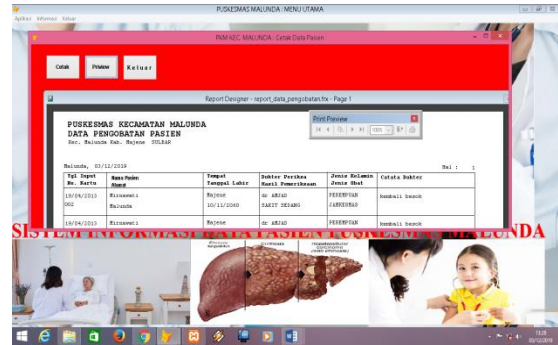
PUSKESMAS MALUNDA : MENU UTAMA

Aplikasi Informasi Keluar

PAMAZC, MALUNDA : Cetak Data Pasien

Cetak

Preview

Keluar

Report Designer - report_data_pengobatan.frx - Page 1

Print Preview

100%

PUSKESMAS KECAMATAN MALUNDA
DATA PENGOBATAN PASIEN
Kec. Malunda Kab. Majene SULBAR

Malunda, 03/12/2019

Hal : 1

| Tgl Input No. Kartu | Nama Pasien Alamat | Tempat Tanggal Lahir | Dokter Periksa Hasil Pemeriksaan | Jenis Kelamin Jenis Obat | Catatn Dokter |
|---|---|---|---|---|---|
| 19/04/2010 002 | Hirnawati Malunda | Majene 10/11/2000 | dr AMJAD SAKIT DEMAM | PEREMPUAN JAMKESMAS | kembali besok |
| 19/04/2010 | Hirnawati | Majene | dr AMJAD | PEREMPUAN | kembali besok |

SISTEM INFORMASI DATA PASIEN PUSKESMAS MALUNDA

13:20
03/12/2019